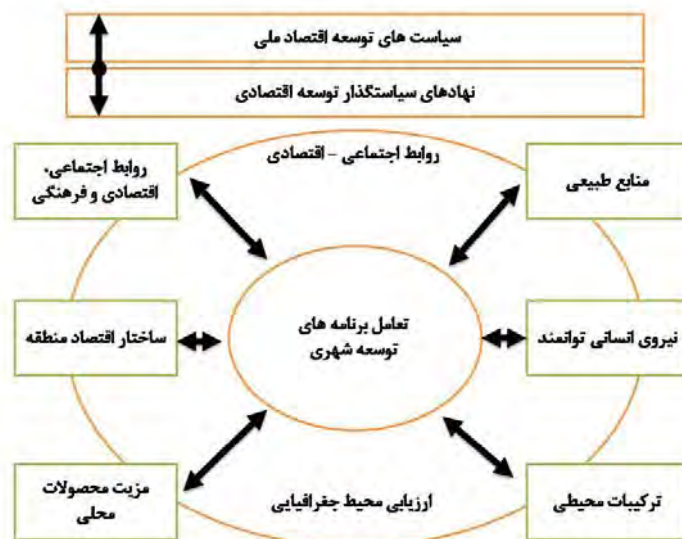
سیاست های توسعه اقتصاد ملی

نهادهای سیاستگذار توسعه اقتصادی

روابط اجتماعی – اقتصادی

روابط اجتماعی، اقتصادی و فرهنگی

منابع طبیعی

ساختار اقتصاد منطقه

تعامل برنامه های توسعه شهری

نیروی انسانی توانمند

مزیت محصولات محلی

ارزیابی محیط جغرافیایی

ترکیبات محیطی